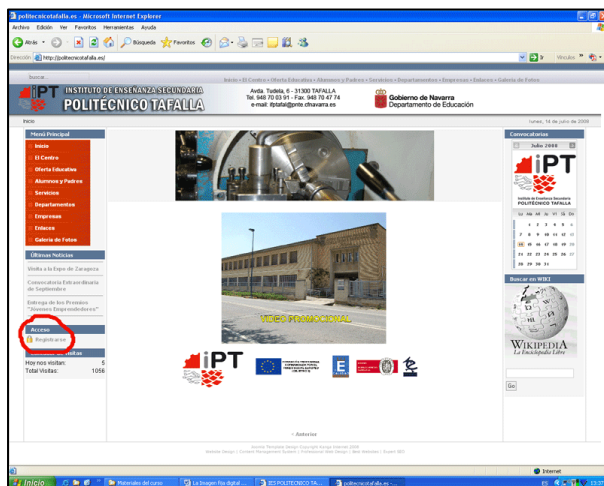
politecnicotafalla.es - Microsoft Internet Explorer

Archivo Edición Ver Favoritos Herramientas Ayuda

Atrás Búsqueda Favoritos

Dirección http://politecnicotafalla.es/

Ir Vínculos

Buscar...

Inicio • El Centro • Oferta Educativa • Alumnos y Padres • Servicios • Departamentos • Empresas • Enlaces • Galería de Fotos

IPT INSTITUTO DE ENSEÑANZA SECUNDARIA POLITÉCNICO TAFALLA

Avda. Tudela, 6 - 31300 TAFALLA
Tel. 948 70 03 91 - Fax. 948 70 47 74
e-mail: iptafal@pnte.cfnavarra.es

Gobierno de Navarra
Departamento de Educación

Inicio

lunes, 14 de julio de 2008

Menú Principal
Inicio
El Centro
Oferta Educativa
Alumnos y Padres
Servicios
Departamentos
Empresas
Enlaces
Galería de Fotos

Últimas Noticias
Visita a la Expo de Zaragoza
Convocatoria Extraordinaria de Septiembre
Entrega de los Premios "Jóvenes Emprendedores"

Acceso
Registrarse

Visitas
Hoy nos visitan: 5
Total Visitas: 1056

VIDEO PROMOCIONAL

IPT

< Anterior

Convocatorias
Julio 2008
IPT
Instituto de Enseñanza Secundaria POLITÉCNICO TAFALLA

| Lu | Ma | Mi | Ju | Vi | Sá | Do |
|---|---|---|---|---|---|---|
| | 1 | 2 | 3 | 4 | 5 | 6 |
| 7 | 8 | 9 | 10 | 11 | 12 | 13 |
| 14 | 15 | 16 | 17 | 18 | 19 | 20 |
| 21 | 22 | 23 | 24 | 25 | 26 | 27 |
| 28 | 29 | 30 | 31 | | | |

Buscar en WIKI
WIKIPEDIA
La Enciclopedia Libre

Go

Joomla Template Design Copyright Joomla Internet 2008
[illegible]

Internet

Inicio Materiales del curso... La Imagen fija digital... IES POLITECNICO TA... politecnicotafalla.es -... 13:33